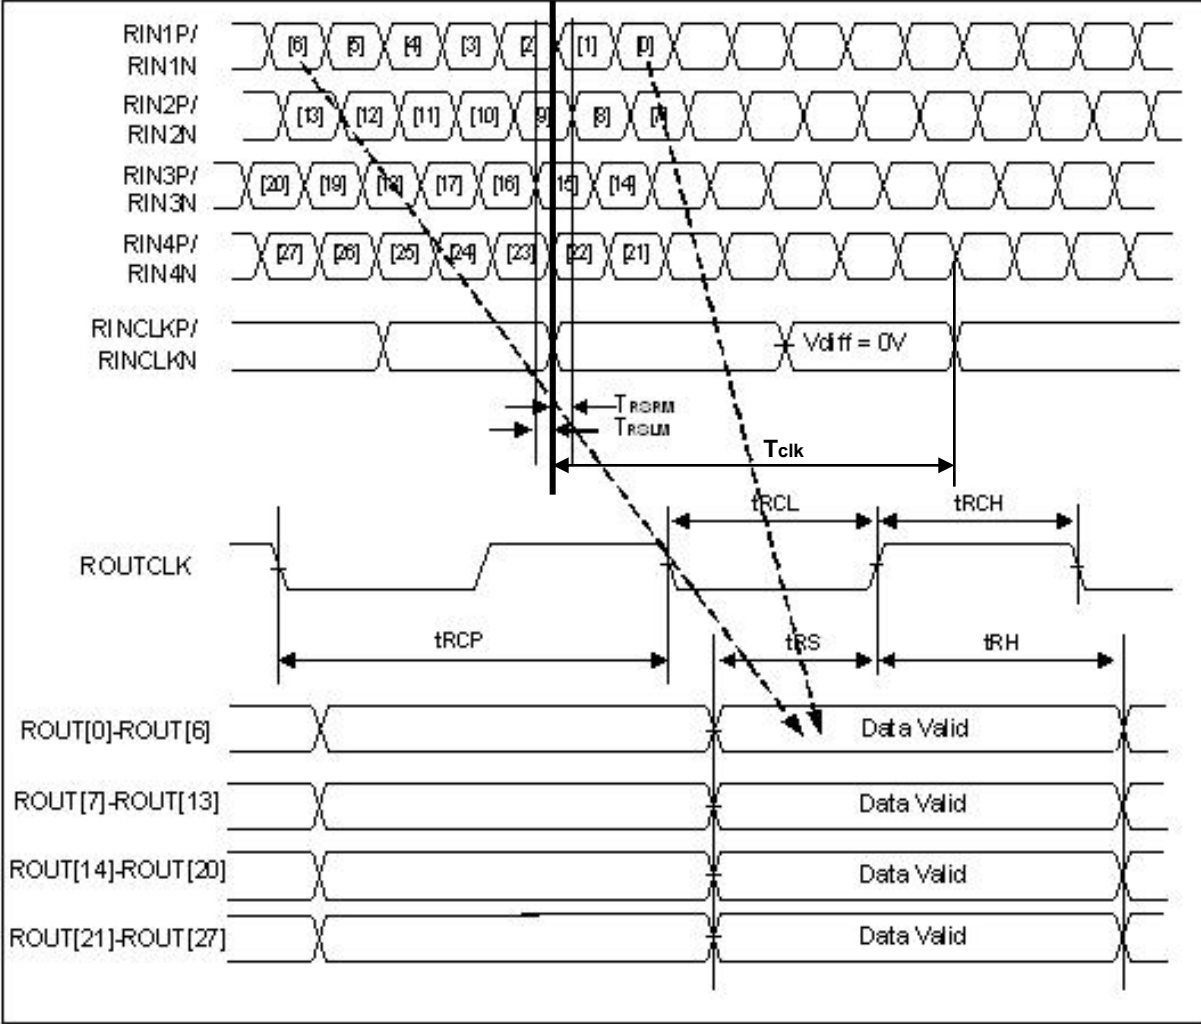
RIN1P/
RIN1N
[6] [5] [4] [3] [2] [1] [0]

RIN2P/
RIN2N
[13] [12] [11] [10] [9] [8] [7]

RIN3P/
RIN3N
[20] [19] [18] [17] [16] [15] [14]

RIN4P/
RIN4N
[27] [26] [25] [24] [23] [22] [21]

RINCLKP/
RINCLKN
Vdiff = 0V

$T_{RSRM}$
$T_{RSLM}$
$T_{clk}$

tRCL tRCH

ROUTCLK

tRCP tRS tRH

ROUT[0]-ROUT[6] Data Valid
ROUT[7]-ROUT[13] Data Valid
ROUT[14]-ROUT[20] Data Valid
ROUT[21]-ROUT[27] Data Valid